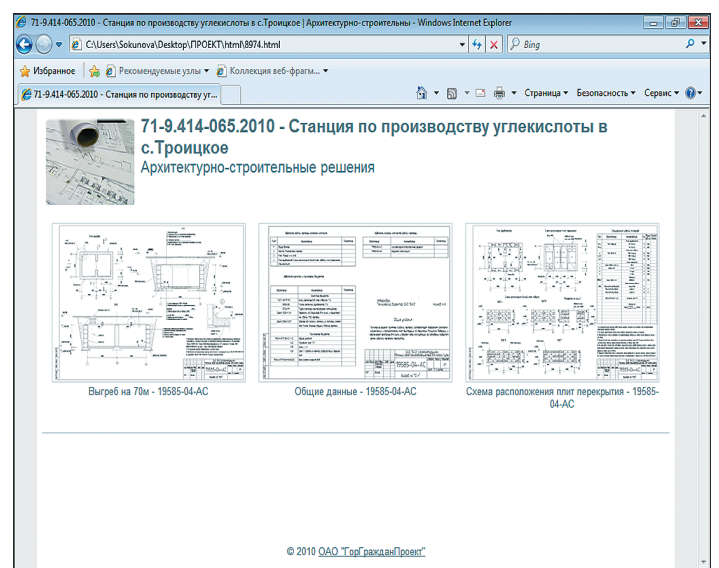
71-9.414-065.2010 - Станция по производству углекислоты в с.Троицкое | Архитектурно-строительны - Windows Internet Explorer

C:\Users\Sokunova\Desktop\ПРОЕКТ\html\8974.html

Bing

Избранное

Рекомендуемые узлы ▾

Коллекция веб-фрагм... ▾

71-9.414-065.2010 - Станция по производству угл...

Страница ▾ Безопасность ▾ Сервис ▾

71-9.414-065.2010 - Станция по производству углекислоты в с.Троицкое

Архитектурно-строительные решения

Выгреб на 70м - 19585-04-АС

Общие данные - 19585-04-АС

Схема расположения плит перекрытия - 19585-04-АС

© 2010 ОАО "ГорГражданПроект"